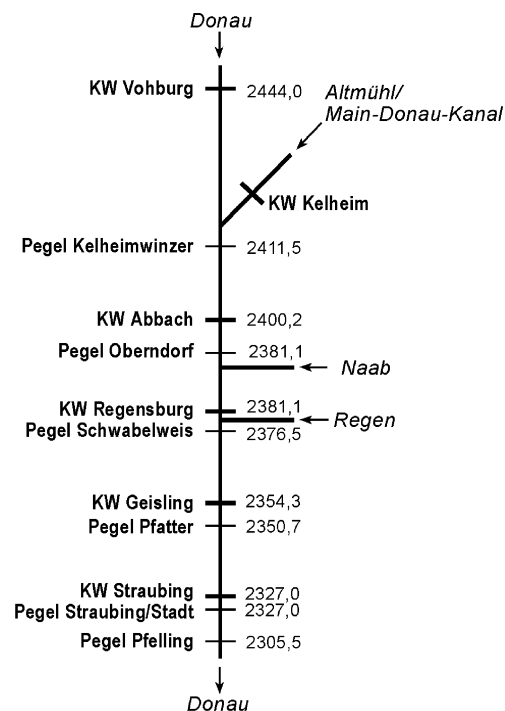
Donau

KW Vohburg 2444,0

Altmühl/ Main-Donau-Kanal

KW Kelheim

Pegel Kelheimwinzer 2411,5

KW Abbach 2400,2

Pegel Oberndorf 2381,1

Naab

KW Regensburg 2381,1

Regen

Pegel Schwabelweis 2376,5

KW Geisling 2354,3

Pegel Pfatter 2350,7

KW Straubing 2327,0

Pegel Straubing/Stadt 2327,0

Pegel Pfelling 2305,5

Donau